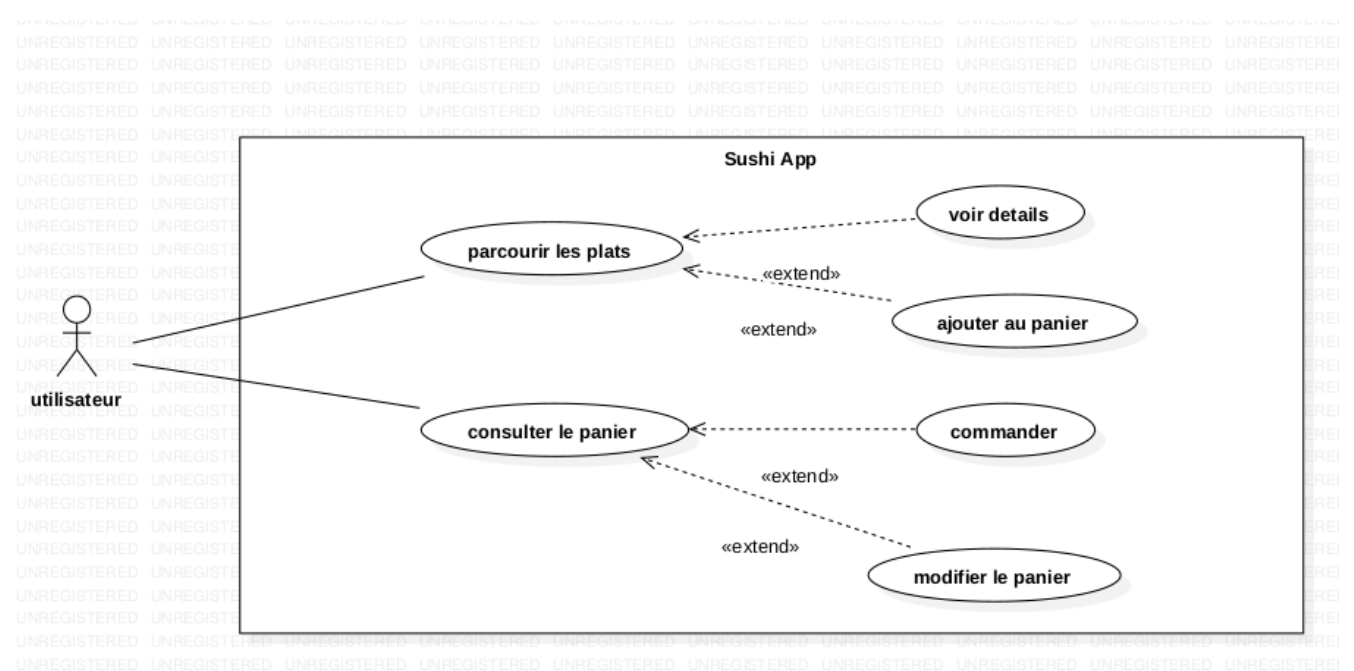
Sushi App

voir details

parcourir les plats

«extend»

ajouter au panier

«extend»

utilisateur

consulter le panier

commander

«extend»

«extend»

modifier le panier

UNREGISTERED UNREGISTERED UNREGISTERED UNREGISTERED UNREGISTERED UNREGISTERED UNREGISTERED UNREGISTERED UNREGISTERED UNREGISTERED